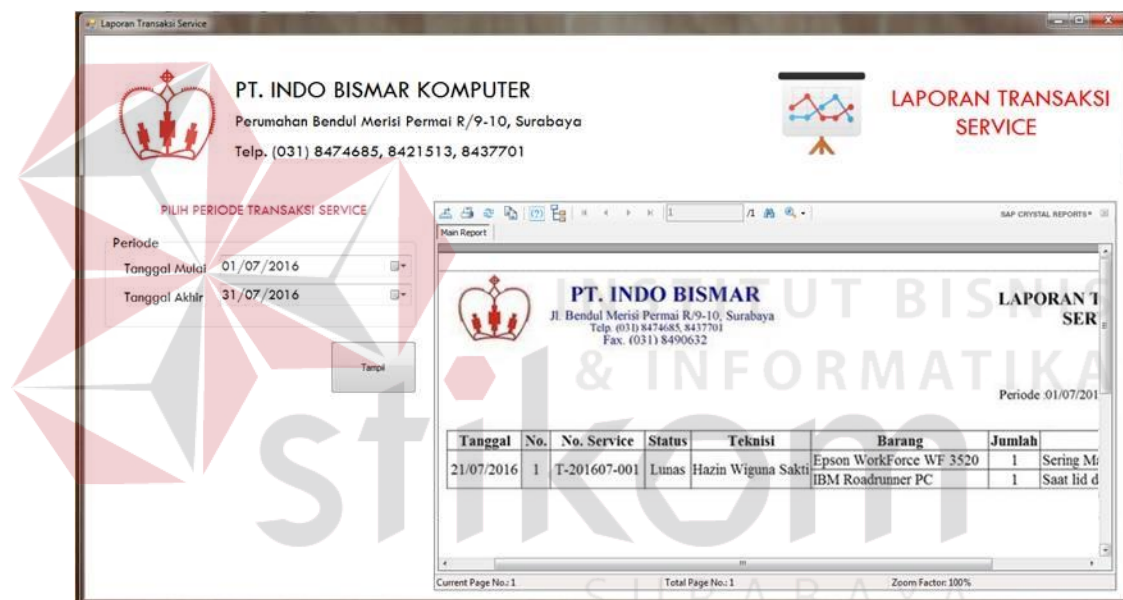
Laporan Transaksi Service

PT. INDO BISMAR KOMPUTER
Perumahan Bendul Merisi Permai R/9-10, Surabaya
Telp. (031) 8474685, 8421513, 8437701

LAPORAN TRANSAKSI SERVICE

PILIH PERIODE TRANSAKSI SERVICE

Periode
Tanggal Mulai 01/07/2016
Tanggal Akhir 31/07/2016

Tampil

1 /1

SAP CRYSTAL REPORTS®

Main Report

PT. INDO BISMAR
Jl. Bendul Merisi Permai R/9-10, Surabaya
Telp. (031) 8474685, 8437701
Fax. (031) 8490632

LAPORAN T
SER

Periode :01/07/201

| Tanggal | No. | No. Service | Status | Teknisi | Barang | Jumlah | |
|---|---|---|---|---|---|---|---|
| 21/07/2016 | 1 | T-201607-001 | Lunas | Hazin Wiguna Sakti | Epson WorkForce WF 3520 | 1 | Sering M |
| | | | | | IBM Roadrunner PC | 1 | Saat lid d |

INSTITUT BISNIS & INFORMATIKA stikom SURABAYA

Current Page No.: 1
Total Page No.: 1
Zoom Factor: 100%